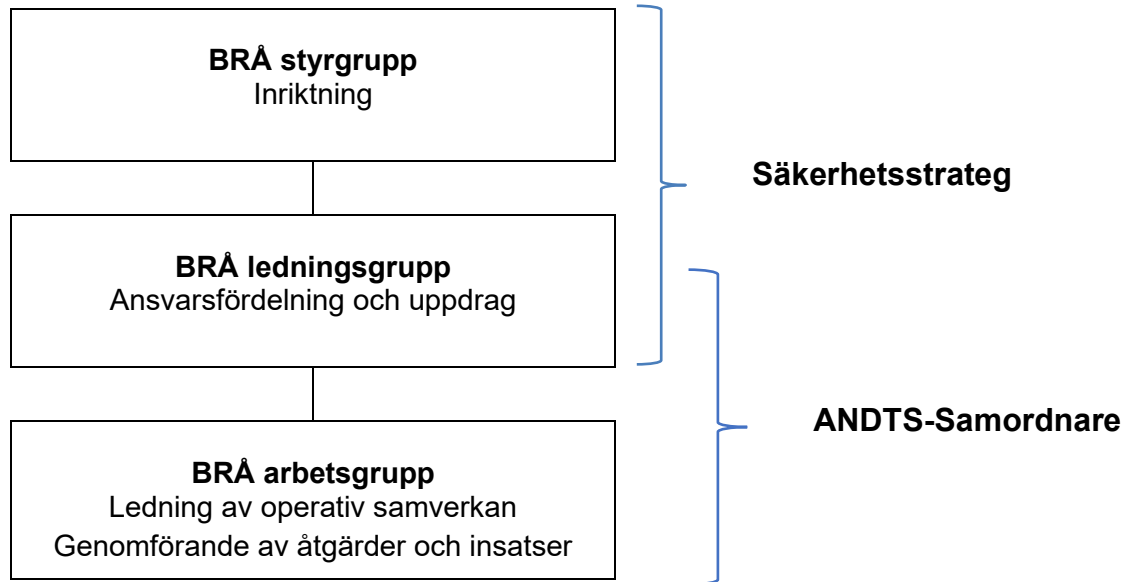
**BRÅ styrgrupp**
Inriktning

**BRÅ ledningsgrupp**
Ansvarsfördelning och uppdrag

**BRÅ arbetsgrupp**
Ledning av operativ samverkan
Genomförande av åtgärder och insatser

**Säkerhetsstrateg**

**ANDTS-Samordnare**